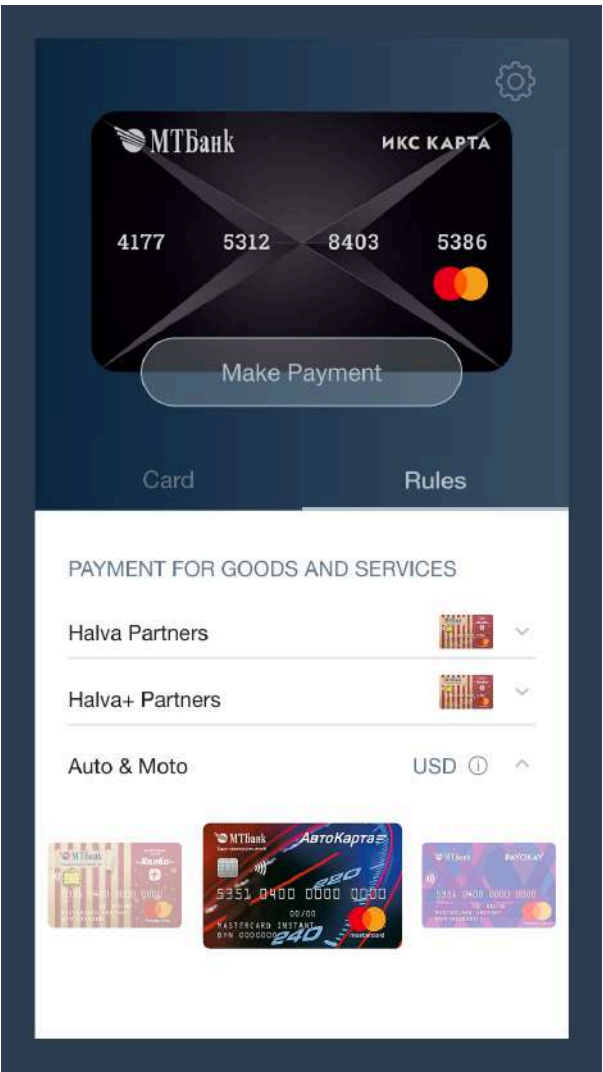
МТБанк
ИКС КАРТА
4177 5312 8403 5386

Make Payment

Card
Rules

PAYMENT FOR GOODS AND SERVICES

Halva Partners

Halva+ Partners

Auto & Moto
USD ⓘ

МТБанк
Халва
5351 0400 0000 0000

МТБанк
АвтоКарта
5351 0400 0000 0000
00/00
MASTERCARD INSTANT
BYN 0000000
240
mastercard

МТБанк
PAYCIKAY
5351 0400 0000 0000